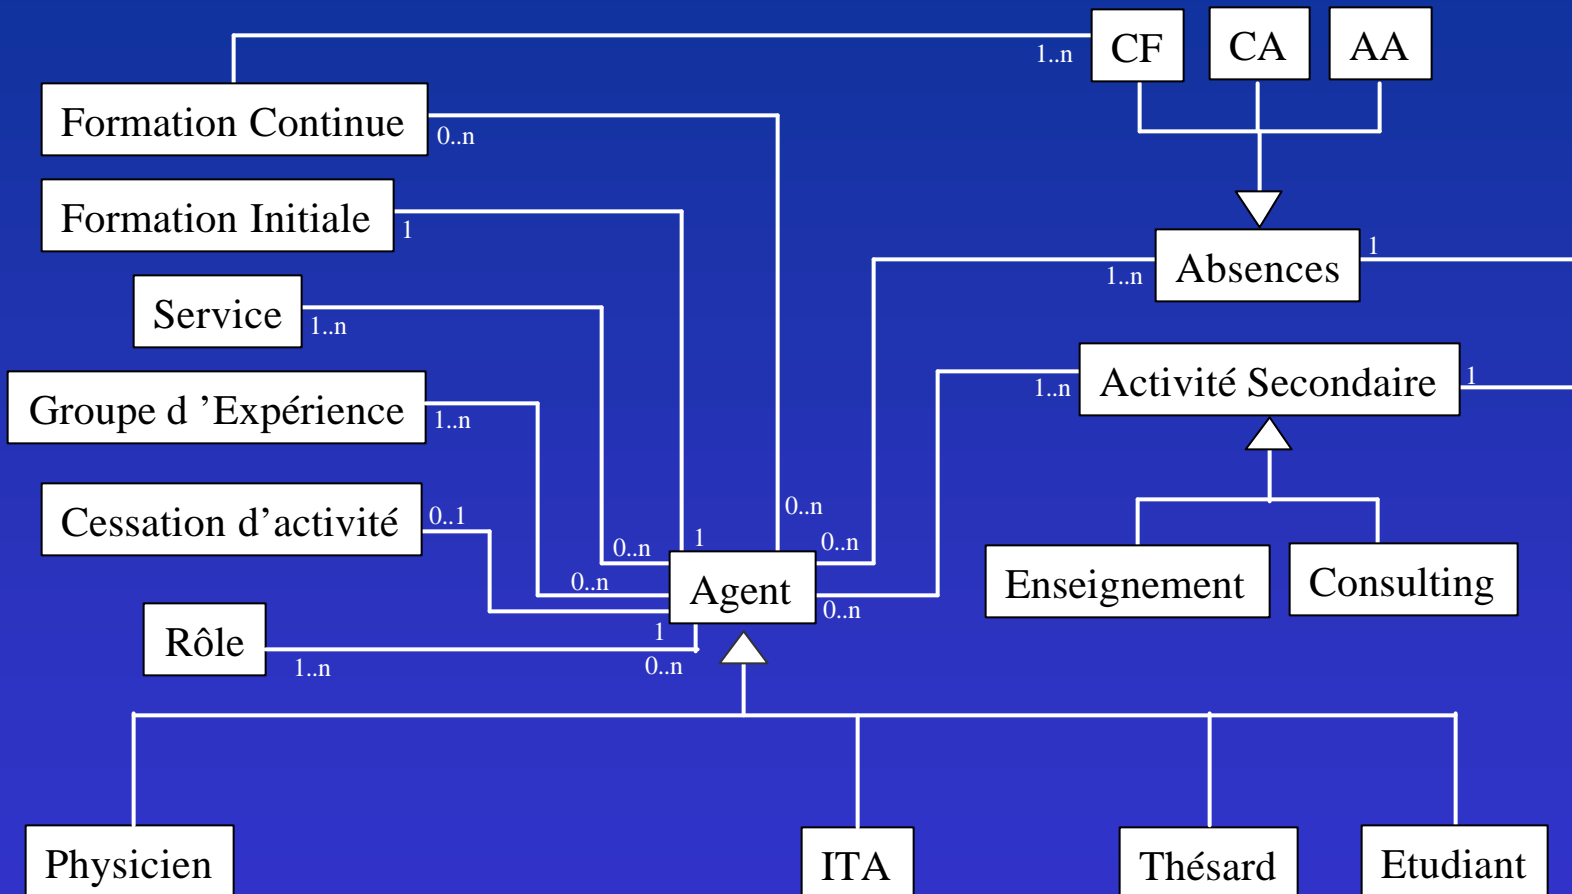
CF
CA
AA
1..n
Formation Continue
0..n
Formation Initiale
1
Absences
1
1..n
Service
1..n
Activité Secondaire
1
1..n
Groupe d ’Expérience
1..n
Cessation d’activité
0..1
0..n
0..n
1
0..n
Agent
0..n
0..n
Enseignement
Consulting
Rôle
1..n
1
0..n
Physicien
ITA
Thésard
Etudiant